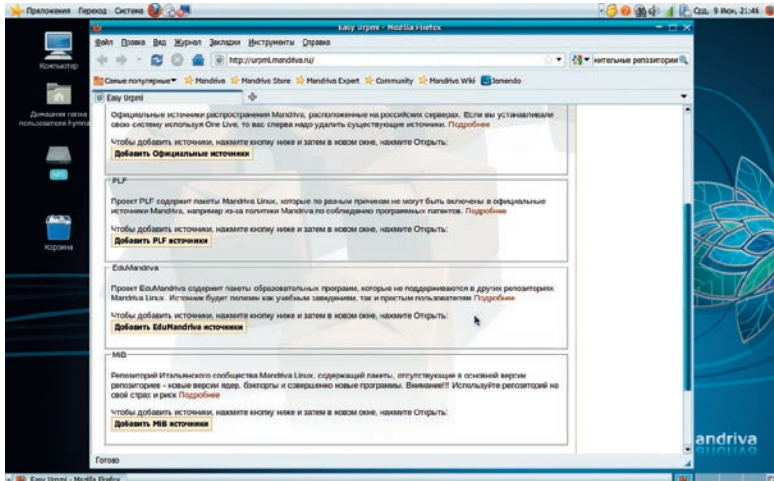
Приложения Переход Система

Срд, 9 Июн, 21:46

Компьютер

Домашняя папка пользователя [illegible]

Корзина

Easy Urpmi - Mozilla Firefox

Файл Правка Вид Журнал Закладки Инструменты Справка

http://urpmi.mandriva.ru/

нительные репозитории

Самые популярные Mandriva Mandriva Store Mandriva Expert Community Mandriva Wiki Jamendo

Easy Urpmi

Официальные источники распространения Mandriva, расположенные на российских серверах. Если вы устанавливали свою систему используя One Live, то вас сперва надо удалить существующие источники. Подробнее

Чтобы добавить источники, нажмите кнопку ниже и затем в новом окне, нажмите Открыть:

Добавить Официальные источники

PLF

Проект PLF содержит пакеты Mandriva Linux, которые по разным причинам не могут быть включены в официальные источники Mandriva, например из-за политики Mandriva по соблюдению программных патентов. Подробнее

Чтобы добавить источники, нажмите кнопку ниже и затем в новом окне, нажмите Открыть:

Добавить PLF источники

EduMandriva

Проект EduMandriva содержит пакеты образовательных программ, которые не поддерживаются в других репозиториях Mandriva Linux. Источник будет полезен как учебным заведениям, так и простым пользователям Подробнее

Чтобы добавить источники, нажмите кнопку ниже и затем в новом окне, нажмите Открыть:

Добавить EduMandriva источники

MIB

Репозиторий Итальянского сообщества Mandriva Linux, содержащий пакеты, отсутствующие в основной версии репозитория - новые версии ядер, бэкпорты и совершенно новые программы. Внимание!!! Используйте репозиторий на свой страх и риск Подробнее

Чтобы добавить источники, нажмите кнопку ниже и затем в новом окне, нажмите Открыть:

Добавить MIB источники

Готово

andriva

Easy Urpmi - Mozilla Firefox